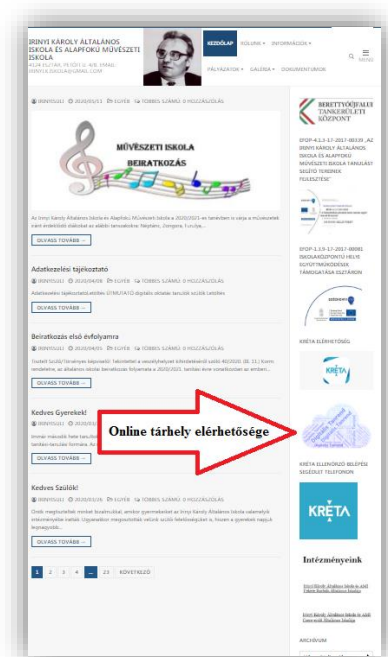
IRINYI KÁROLY ÁLTALÁNOS ISKOLA ÉS ALAPFOKÚ MŰVÉSZETI ISKOLA

KEZDŐLAP RÓLUNK INFORMÁCIÓK

PÁLYÁZATOK GALÉRIA DOKUMENTUMOK

MENU

IRINYISULI 2020/05/11 EGYÉB TÖBBES SZÁMÚ 0 HOZZÁSZÓLÁS

MŰVÉSZETI ISKOLA BEIRATKOZÁS

Az Irinyi Károly Általános Iskola és Alapfokú Művészeti Iskola a 2020/2021-es tanévben is várja a művészetek iránt érdeklődő diákokat az alábbi tanszakokra: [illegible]

OLVASS TOVÁBB →

Adatkezelési tájékoztató

IRINYISULI 2020/04/06 EGYÉB TÖBBES SZÁMÚ 0 HOZZÁSZÓLÁS

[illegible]

OLVASS TOVÁBB →

Beiratkozás első évfolyamra

IRINYISULI 2020/04/06 EGYÉB TÖBBES SZÁMÚ 0 HOZZÁSZÓLÁS

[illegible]

OLVASS TOVÁBB →

Kedves Gyerekek!

IRINYISULI 2020/03 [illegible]

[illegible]

OLVASS TOVÁBB →

Online tárhely elérhetősége

Kedves Szülők!

IRINYISULI 2020/03/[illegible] EGYÉB TÖBBES SZÁMÚ 0 HOZZÁSZÓLÁS

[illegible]

OLVASS TOVÁBB →

1 2 3 4 … 23 KÖVETKEZŐ

BERETTYÓÚJFALUI TANKERÜLETI KÖZPONT

EFOP-4.1.3-17-2017-00135 „AZ IRINYI KÁROLY ÁLTALÁNOS ISKOLA ÉS ALAPFOKÚ MŰVÉSZETI ISKOLA TANULÁSI SEGÉDTÉR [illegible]"

EFOP-3.3.5-17-2017-00081 ISKOLAKÖZPONTÚ HELYI EGYÜTTMŰKÖDÉSEK TÁMOGATÁSA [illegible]

KRÉTA ELÉRHETŐSÉG

KRÉTA

KRÉTA ELLENŐRZŐ BELÉPÉSI SEGÉDLET TELEFONON

KRÉTA

Intézményeink

ARCHÍVUM